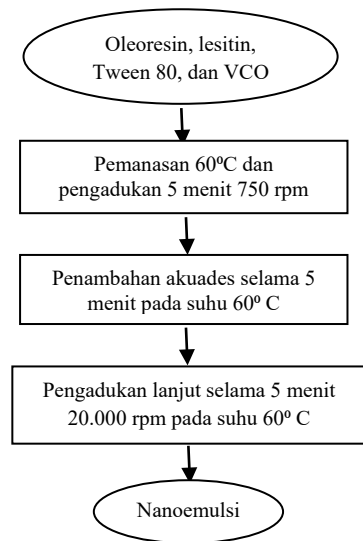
Oleoresin, lesitin, Tween 80, dan VCO

Pemanasan 60ºC dan pengadukan 5 menit 750 rpm

Penambahan akuades selama 5 menit pada suhu 60º C

Pengadukan lanjut selama 5 menit 20.000 rpm pada suhu 60º C

Nanoemulsi